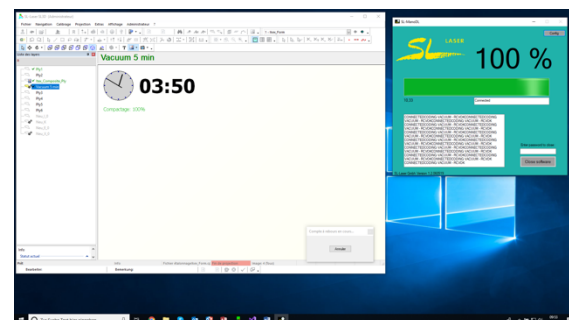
Vacuum 5 min

03:50

Comptage: 100%

Fichier Navigation Cadrage Projection Fenêtres Affichage Administration ?

SL LASER

100 %

Connected

Config

Close software

Annuler

Bearbeiten

Bemerkung

Statut actuel

SL Laser Tool Version 1.0.0000

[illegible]